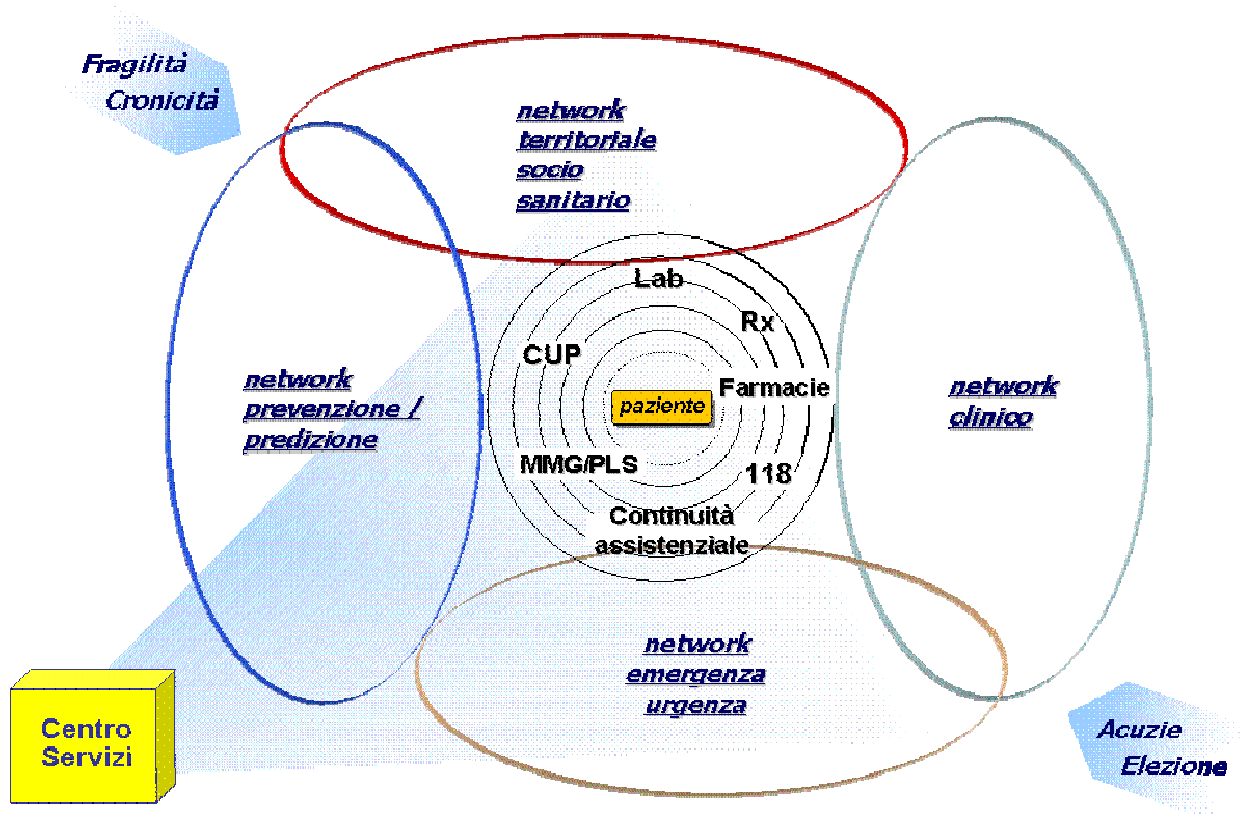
Fragilità
Cronicità

network
territoriale
socio
sanitario

network
prevenzione /
predizione

Lab

Rx

CUP

Farmacie

paziente

MMG/PLS

118

Continuità
assistenziale

network
clinico

network
emergenza
urgenza

Centro
Servizi

Acuzie
Elezione